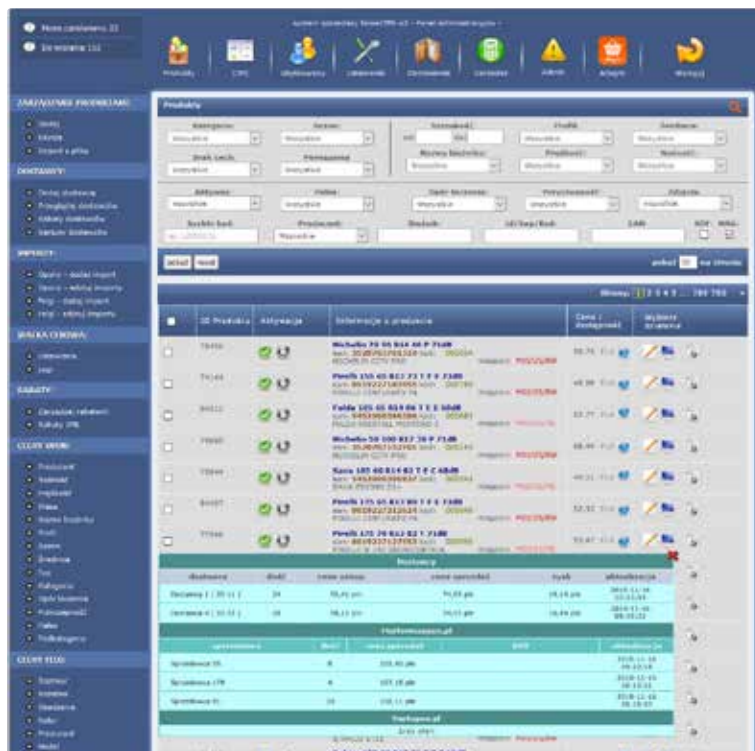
Nowe zamówienia 22

Do wysyłki 132

Produkty

CMS

Użytkownicy

Ustawienia

Zamówienia

Zarządzaj

Alerty

Sklepy

Wyloguj

ZARZĄDZANIE PRODUKTAMI

DOSTAWCY

IMPORTY

WALKA CENOWA

RABATY

CECHY OPON

CECHY FELG

Produkty

Kategoria

Status

Szerokość

Profil

Średnica

Indeks nośności

Indeks prędkości

Sezon

Producent

Aktywny

Sezon

Opis

Promocja

Pokaż

EAN

Szukaj

reset

ID Produktu

Aktywacja

Informacje z produktu

Cena / dostępność

Wybierz działanie

78456

74144

84011

79680

78844

84087

77566

Michelin 75 55 R16 88 V 7180

Pirelli 155 65 R13 73 T F R 7180

Fulda 185 65 R14 86 T E E 50dB

Michelin 50 100 R17 70 P 7180

Sava 185 60 R14 82 T E C 68dB

Pirelli 175 65 R13 80 T E E 7180

Pirelli 175 70 R13 82 T 7180

Hurtowy

| dostawca | ilość | cena zakupu | cena sprzedaży | zysk | aktualizacja |
|---|---|---|---|---|---|
| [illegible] | 24 | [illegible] | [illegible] | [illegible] | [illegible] |
| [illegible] | 16 | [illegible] | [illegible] | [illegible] | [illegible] |

| sprzedawca | ilość | cena sprzedaży | EAN | aktualizacja |
|---|---|---|---|---|
| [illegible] | 8 | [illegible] | | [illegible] |
| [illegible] | 4 | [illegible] | | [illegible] |
| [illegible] | 10 | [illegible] | | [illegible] |